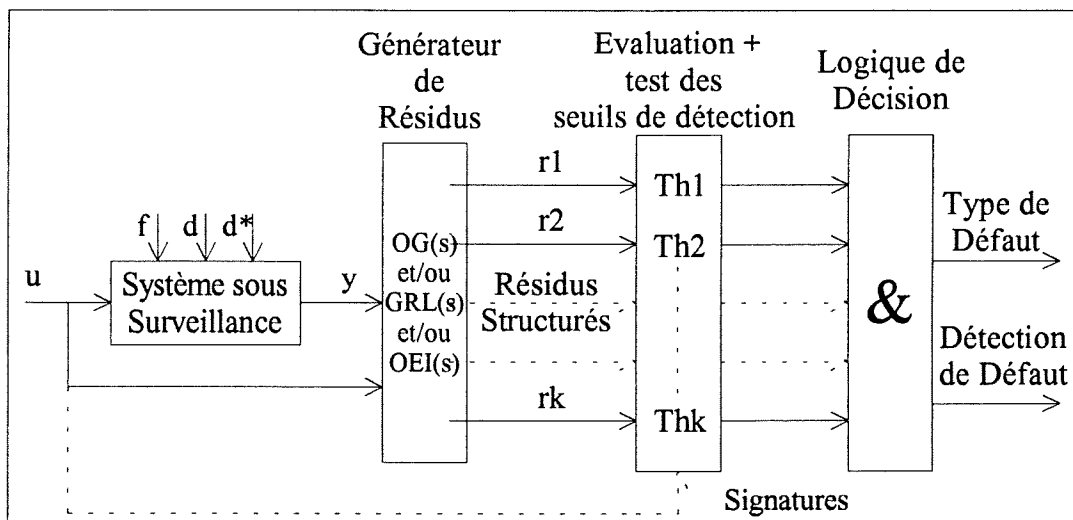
Générateur de Résidus

Evaluation + test des seuils de détection

Logique de Décision

f d d*

u

Système sous Surveillance

y

OG(s) et/ou GRL(s) et/ou OEI(s)

r1

r2

Résidus Structurés

rk

Th1

Th2

Thk

&

Type de Défaut

Détection de Défaut

Signatures